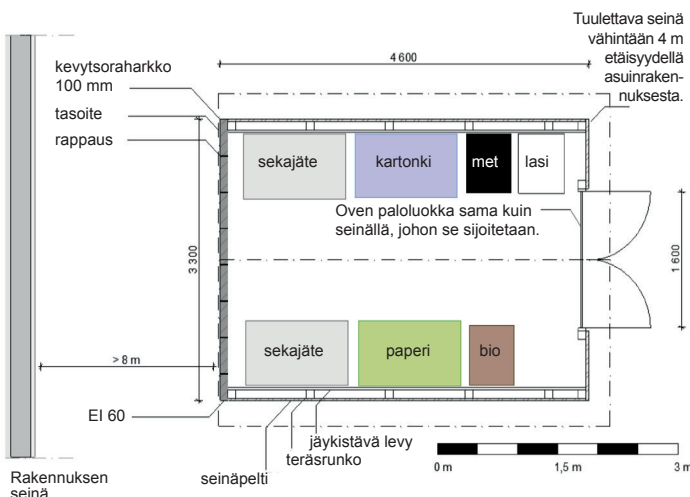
Tuulettava seinä vähintään 4 m etäisyydellä asuinrakennuksesta.

4 600

kevytsoraharkko 100 mm

tasoite

rappaus

sekajäte

kartonki

met

lasi

Oven paloluokka sama kuin seinällä, johon se sijoitetaan.

3 300

1 600

> 8 m

sekajäte

paperi

bio

EI 60

jäykistävä levy

teräsrunko

seinäpelti

Rakennuksen seinä

0 m

1,5 m

3 m